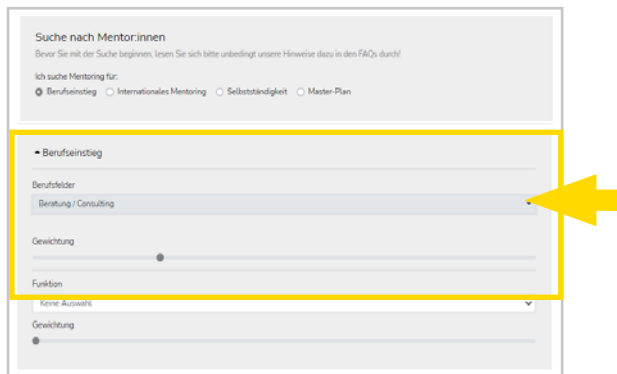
Suche nach Mentor:innen

Bevor Sie mit der Suche beginnen, lesen Sie sich bitte unbedingt unsere Hinweise dazu in den FAQs durch!

Ich suche Mentoring für:

Berufseinstieg ○ Internationales Mentoring ○ Selbstständigkeit ○ Master-Plan

▴ Berufseinstieg

Berufsfelder

Beratung / Consulting

Gewichtung

Funktion

Keine Auswahl

Gewichtung